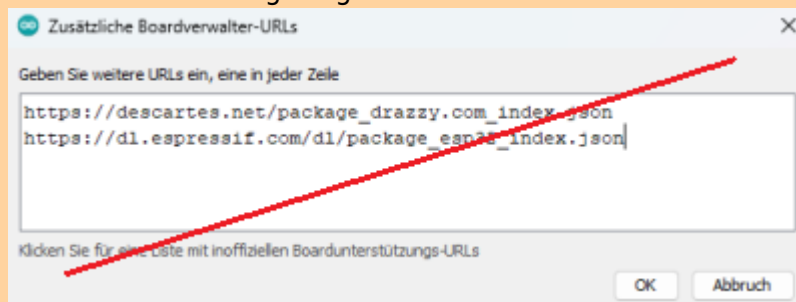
Zusätzliche Boardverwalter-URLs

Geben Sie weitere URLs ein, eine in jeder Zeile

https://descartes.net/package_drazzy.com_index_json
https://dl.espressif.com/dl/package_esp32_index.json

Klicken Sie für eine Liste mit inoffiziellen Boardunterstützungs-URLs

OK Abbruch